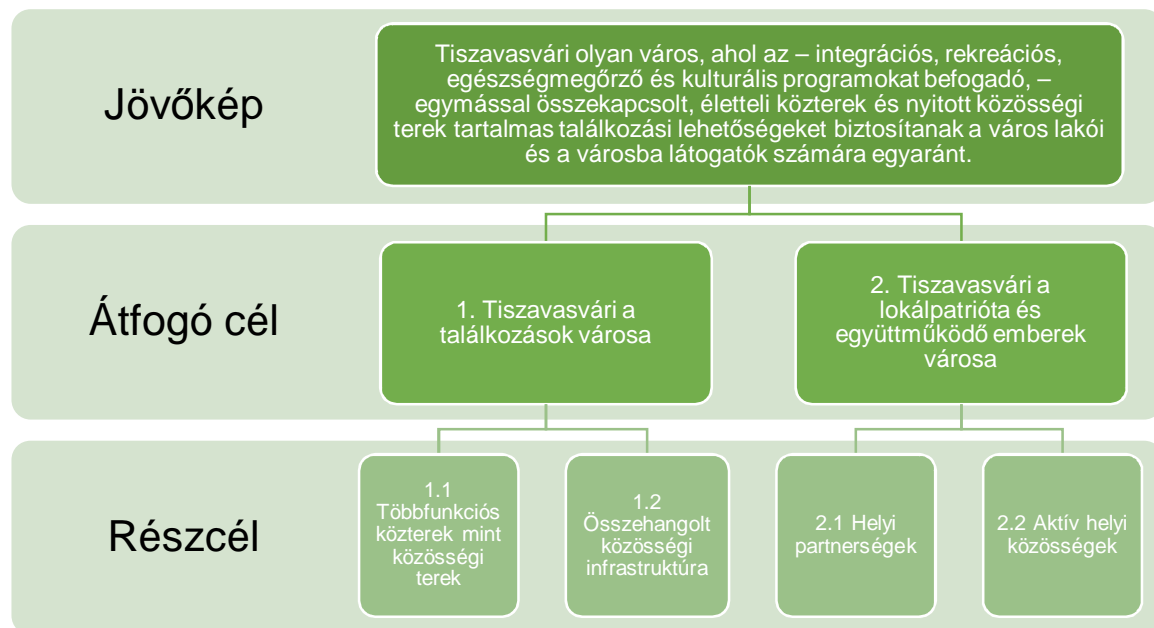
Jövőkép

Tiszavasvári olyan város, ahol az – integrációs, rekreációs, egészségmegőrző és kulturális programokat befogadó, – egymással összekapcsolt, életteli közterek és nyitott közösségi terek tartalmas találkozási lehetőségeket biztosítanak a város lakói és a városba látogatók számára egyaránt.

Átfogó cél

1. Tiszavasvári a találkozások városa

2. Tiszavasvári a lokálpatrióta és együttműködő emberek városa

Részcél

1.1 Többfunkciós közterek mint közösségi terek

1.2 Összehangolt közösségi infrastruktúra

2.1 Helyi partnerségek

2.2 Aktív helyi közösségek